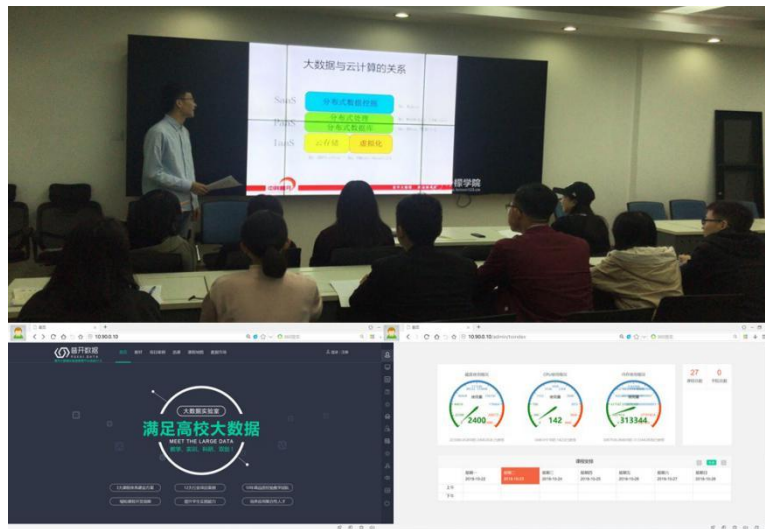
大数据与云计算的关系

SaaS
分布式数据挖掘

PaaS
分布式处理
分布式数据库

IaaS
云存储
虚拟化

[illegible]学院

10.90.0.10

大数据实验室

满足高校大数据

MEET THE LARGE DATA

10.90.0.10/admin/

27
0

2400
142
313344

课程安排

上午
下午